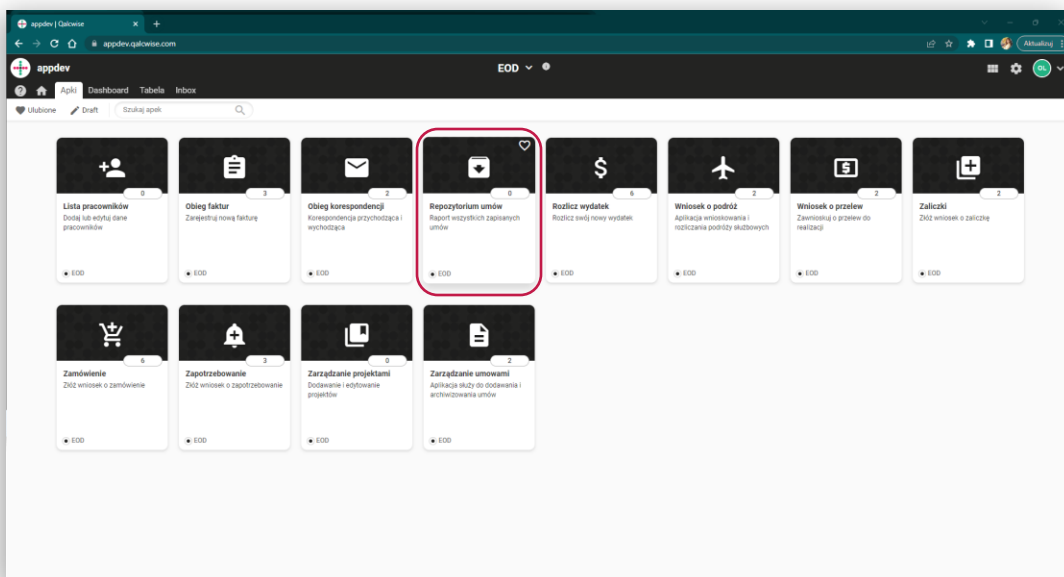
appdev | Qalcwise
appdev.qalcwise.com
Aktualizuj

appdev
EOD
OL

Apki Dashboard Tabela Inbox
Ulubione Draft Szukaj apek

0
Lista pracowników
Dodaj lub edytuj dane pracowników
EOD

3
Obieg faktur
Zarejestruj nową fakturę
EOD

2
Obieg korespondencji
Korespondencja przychodząca i wychodząca
EOD

0
Repozytorium umów
Raport wszystkich zapisanych umów
EOD

6
Rozlicz wydatek
Rozlicz swój nowy wydatek
EOD

2
Wniosek o podróż
Aplikacja wnioskowania i rozliczania podróży służbowych
EOD

2
Wniosek o przelew
Zawnioskuj o przelew do realizacji
EOD

2
Zaliczki
Złóż wniosek o zaliczkę
EOD

6
Zamówienie
Złóż wniosek o zamówienie
EOD

3
Zapotrzebowanie
Złóż wniosek o zapotrzebowanie
EOD

0
Zarządzanie projektami
Dodawanie i edytowanie projektów
EOD

2
Zarządzanie umowami
Aplikacja służy do dodawania i archiwizowania umów
EOD